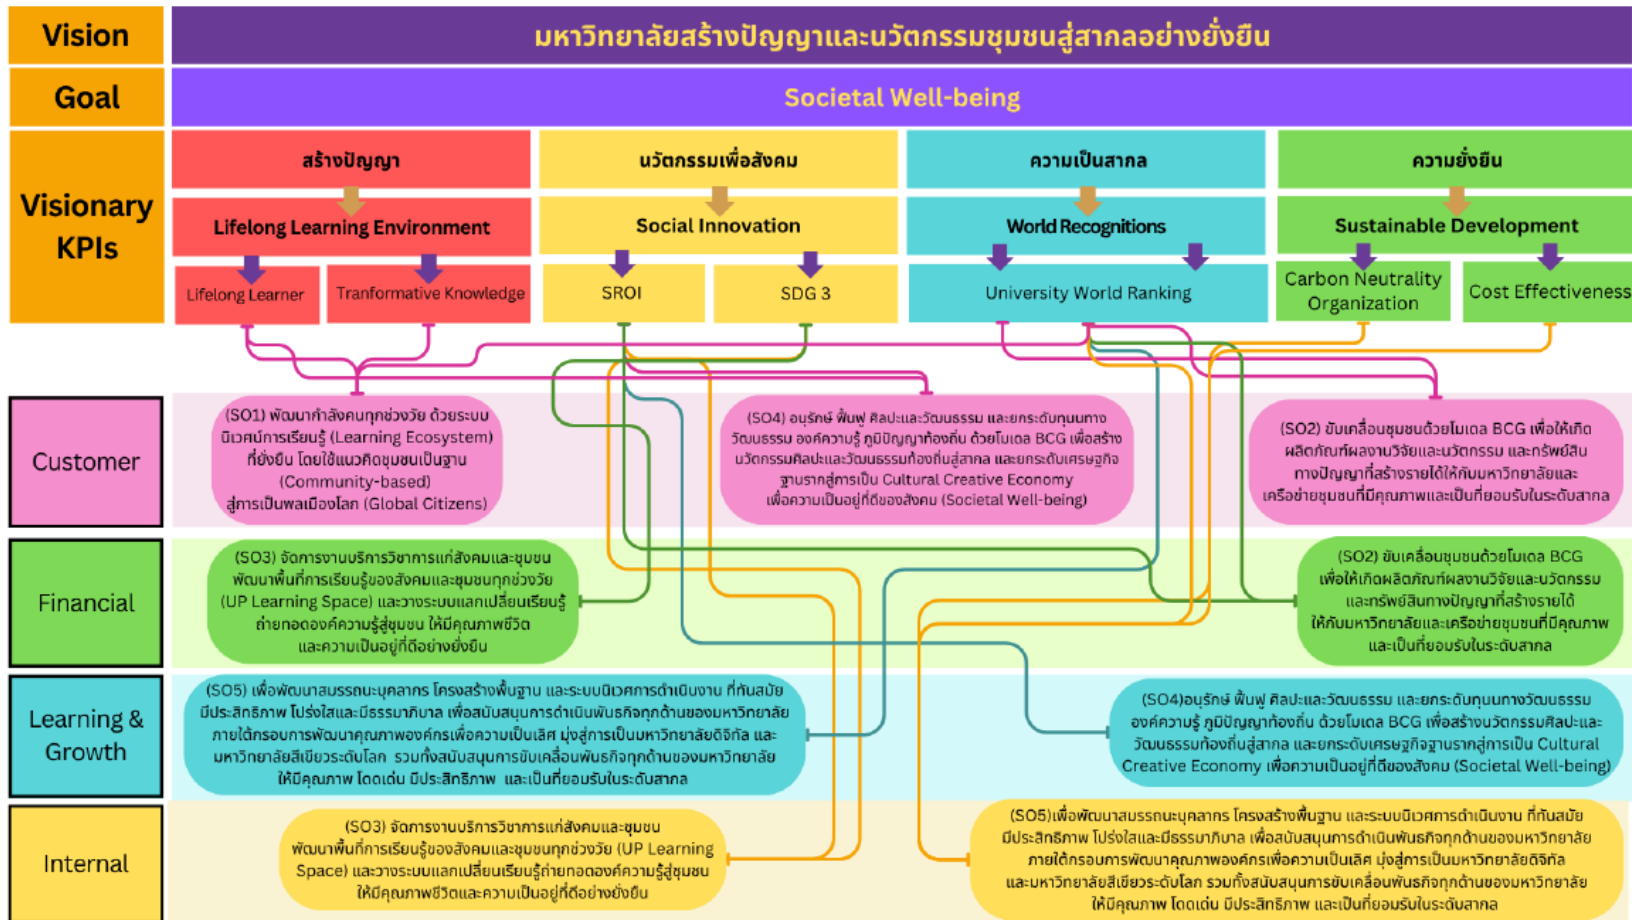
Vision

มหาวิทยาลัยสร้างปัญญาและนวัตกรรมชุมชนสู่สากลอย่างยั่งยืน

Goal

Societal Well-being

Visionary KPIs

สร้างปัญญา

Lifelong Learning Environment

Lifelong Learner

Tranformative Knowledge

นวัตกรรมเพื่อสังคม

Social Innovation

SROI

SDG 3

ความเป็นสากล

World Recognitions

University World Ranking

ความยั่งยืน

Sustainable Development

Carbon Neutrality Organization

Cost Effectiveness

Customer

(SO1) พัฒนากำลังคนทุกช่วงวัย ด้วยระบบนิเวศน์การเรียนรู้ (Learning Ecosystem) ที่ยั่งยืน โดยใช้แนวคิดชุมชนเป็นฐาน (Community-based) สู่การเป็นพลเมืองโลก (Global Citizens)

(SO4) อนุรักษ์ ฟื้นฟู ศิลปะและวัฒนธรรม และยกระดับทุนทางวัฒนธรรม องค์ความรู้ ภูมิปัญญาท้องถิ่น ด้วยโมเดล BCG เพื่อสร้างนวัตกรรมศิลปะและวัฒนธรรมท้องถิ่นสู่สากล และยกระดับเศรษฐกิจฐานรากสู่การเป็น Cultural Creative Economy เพื่อความเป็นอยู่ที่ดีของสังคม (Societal Well-being)

(SO2) ขับเคลื่อนชุมชนด้วยโมเดล BCG เพื่อให้เกิดผลิตภัณฑ์ผลงานวิจัยและนวัตกรรม และทรัพย์สินทางปัญญาที่สร้างรายได้ให้กับมหาวิทยาลัยและเครือข่ายชุมชนที่มีคุณภาพและเป็นที่ยอมรับในระดับสากล

Financial

(SO3) จัดการงานบริการวิชาการแก่สังคมและชุมชน พัฒนาพื้นที่การเรียนรู้ของสังคมและชุมชนทุกช่วงวัย (UP Learning Space) และวางระบบแลกเปลี่ยนเรียนรู้ถ่ายทอดองค์ความรู้สู่ชุมชน ให้มีคุณภาพชีวิตและความเป็นอยู่ที่ดีอย่างยั่งยืน

(SO2) ขับเคลื่อนชุมชนด้วยโมเดล BCG เพื่อให้เกิดผลิตภัณฑ์ผลงานวิจัยและนวัตกรรม และทรัพย์สินทางปัญญาที่สร้างรายได้ให้กับมหาวิทยาลัยและเครือข่ายชุมชนที่มีคุณภาพ และเป็นที่ยอมรับในระดับสากล

Learning & Growth

(SO5) เพื่อพัฒนาสมรรถนะบุคลากร โครงสร้างพื้นฐาน และระบบนิเวศการดำเนินงาน ที่ทันสมัย มีประสิทธิภาพ โปร่งใสและมีธรรมาภิบาล เพื่อสนับสนุนการดำเนินพันธกิจทุกด้านของมหาวิทยาลัย ภายใต้กรอบการพัฒนาคุณภาพองค์กรเพื่อความเป็นเลิศ มุ่งสู่การเป็นมหาวิทยาลัยดิจิทัล และมหาวิทยาลัยสีเขียวระดับโลก รวมทั้งสนับสนุนการขับเคลื่อนพันธกิจทุกด้านของมหาวิทยาลัย ให้มีคุณภาพ โดดเด่น มีประสิทธิภาพ และเป็นที่ยอมรับในระดับสากล

(SO4)อนุรักษ์ ฟื้นฟู ศิลปะและวัฒนธรรม และยกระดับทุนทางวัฒนธรรม องค์ความรู้ ภูมิปัญญาท้องถิ่น ด้วยโมเดล BCG เพื่อสร้างนวัตกรรมศิลปะและวัฒนธรรมท้องถิ่นสู่สากล และยกระดับเศรษฐกิจฐานรากสู่การเป็น Cultural Creative Economy เพื่อความเป็นอยู่ที่ดีของสังคม (Societal Well-being)

Internal

(SO3) จัดการงานบริการวิชาการแก่สังคมและชุมชน พัฒนาพื้นที่การเรียนรู้ของสังคมและชุมชนทุกช่วงวัย (UP Learning Space) และวางระบบแลกเปลี่ยนเรียนรู้ถ่ายทอดองค์ความรู้สู่ชุมชน ให้มีคุณภาพชีวิตและความเป็นอยู่ที่ดีอย่างยั่งยืน

(SO5)เพื่อพัฒนาสมรรถนะบุคลากร โครงสร้างพื้นฐาน และระบบนิเวศการดำเนินงาน ที่ทันสมัย มีประสิทธิภาพ โปร่งใสและมีธรรมาภิบาล เพื่อสนับสนุนการดำเนินพันธกิจทุกด้านของมหาวิทยาลัย ภายใต้กรอบการพัฒนาคุณภาพองค์กรเพื่อความเป็นเลิศ มุ่งสู่การเป็นมหาวิทยาลัยดิจิทัล และมหาวิทยาลัยสีเขียวระดับโลก รวมทั้งสนับสนุนการขับเคลื่อนพันธกิจทุกด้านของมหาวิทยาลัย ให้มีคุณภาพ โดดเด่น มีประสิทธิภาพ และเป็นที่ยอมรับในระดับสากล